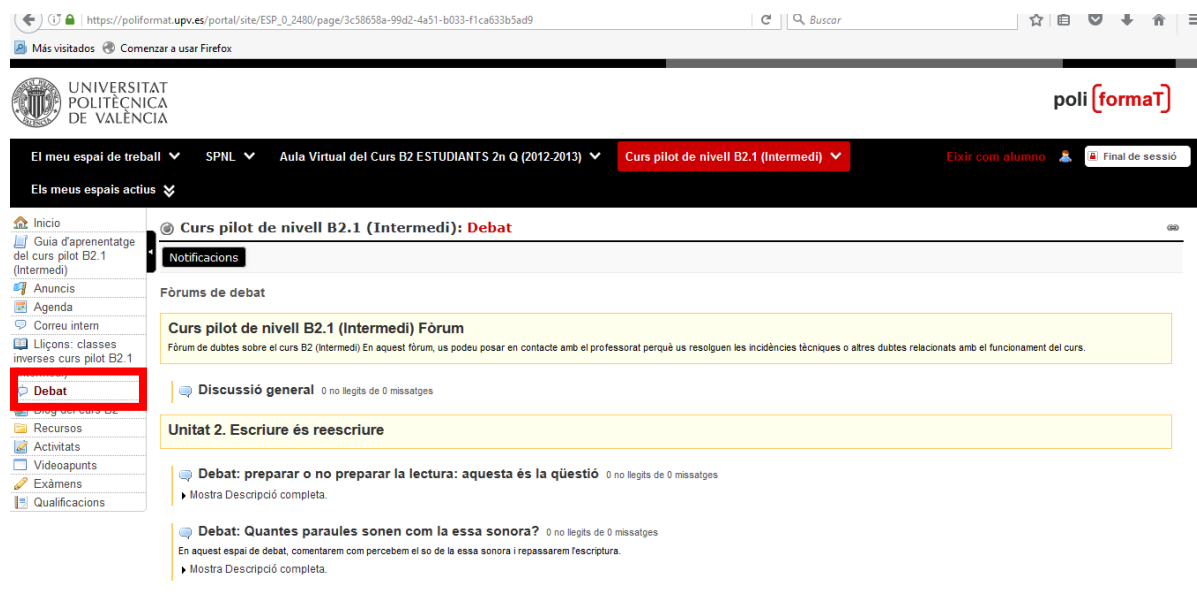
https://poliformat.upv.es/portal/site/ESP_0_2480/page/3c58658a-99d2-4a51-b033-f1ca633b5ad9

Buscar

Más visitados Comenzar a usar Firefox

UNIVERSITAT POLITÈCNICA DE VALÈNCIA

poli [formaT]

El meu espai de treball SPNL Aula Virtual del Curs B2 ESTUDIANTS 2n Q (2012-2013) Curs pilot de nivell B2.1 (Intermedi) Eixir com alumno Final de sessió

Els meus espais actius

Inicio
Guia d'aprenentatge del curs pilot B2.1 (Intermedi)
Anuncis
Agenda
Correu intern
Lliçons: classes inverses curs pilot B2.1 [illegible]
Debat
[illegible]
Recursos
Activitats
Videoapunts
Exàmens
Qualificacions

Curs pilot de nivell B2.1 (Intermedi): Debat

Notificacions

Fòrums de debat

Curs pilot de nivell B2.1 (Intermedi) Fòrum

Fòrum de dubtes sobre el curs B2 (Intermedi) En aquest fòrum, us podeu posar en contacte amb el professorat perquè us resolguen les incidències tècniques o altres dubtes relacionats amb el funcionament del curs.

Discussió general 0 no llegits de 0 missatges

Unitat 2. Escriure és reescriure

Debat: preparar o no preparar la lectura: aquesta és la qüestió 0 no llegits de 0 missatges

Mostra Descripció completa.

Debat: Quantes paraules sonen com la essa sonora? 0 no llegits de 0 missatges

En aquest espai de debat, comentarem com percebem el so de la essa sonora i repassarem l'escriptura.

Mostra Descripció completa.